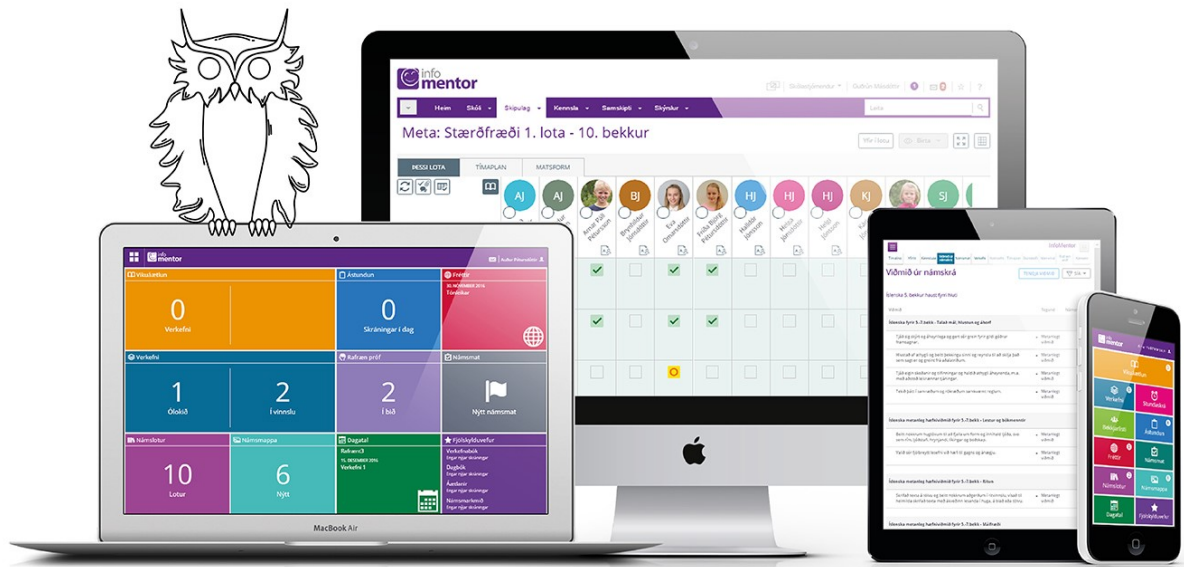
info mentor

Heim Skóli Skipulag Kennsla Samskipti Skýrslur

Meta: Stærðfræði 1. lota - 10. bekkur

ÞESSI LOTA TÍMAPLAN MATSFORM

AJ AJ BJ HJ HJ HJ KJ SJ

MacBook Air

info mentor

Vikuskeiðun
0
Verkefni

Ástundun
0
Skráningar í dag

Fréttir

Verkefni
1
Ólokið
2
Í vinnslu

Rafræn próf
2
Í bið

Námsmat
Nýtt námsmat

Námslotur
10
Lotur

Námsmappa
6
Nýtt

Dagatal
Verkefni 1

Fjölskylduvefur

info mentor

Viðmið úr námskrá

info mentor

Vikuskeiðun
Verkefni
Stundaskrá
Bekkjarlisti
Ástundun
Fréttir
Námsmat
Námslotur
Námsmappa
Dagatal
Fjölskylduvefur